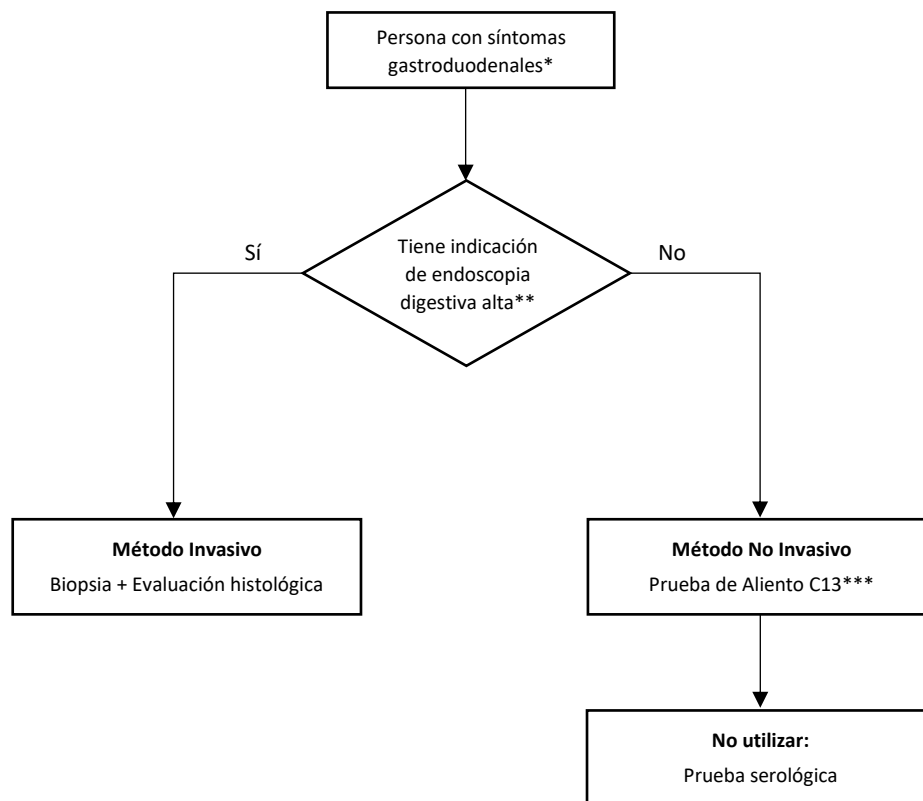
Persona con síntomas gastroduodenales*

Tiene indicación de endoscopia digestiva alta**

Sí

No

**Método Invasivo**
Biopsia + Evaluación histológica

**Método No Invasivo**
Prueba de Aliento C13***

**No utilizar:**
Prueba serológica